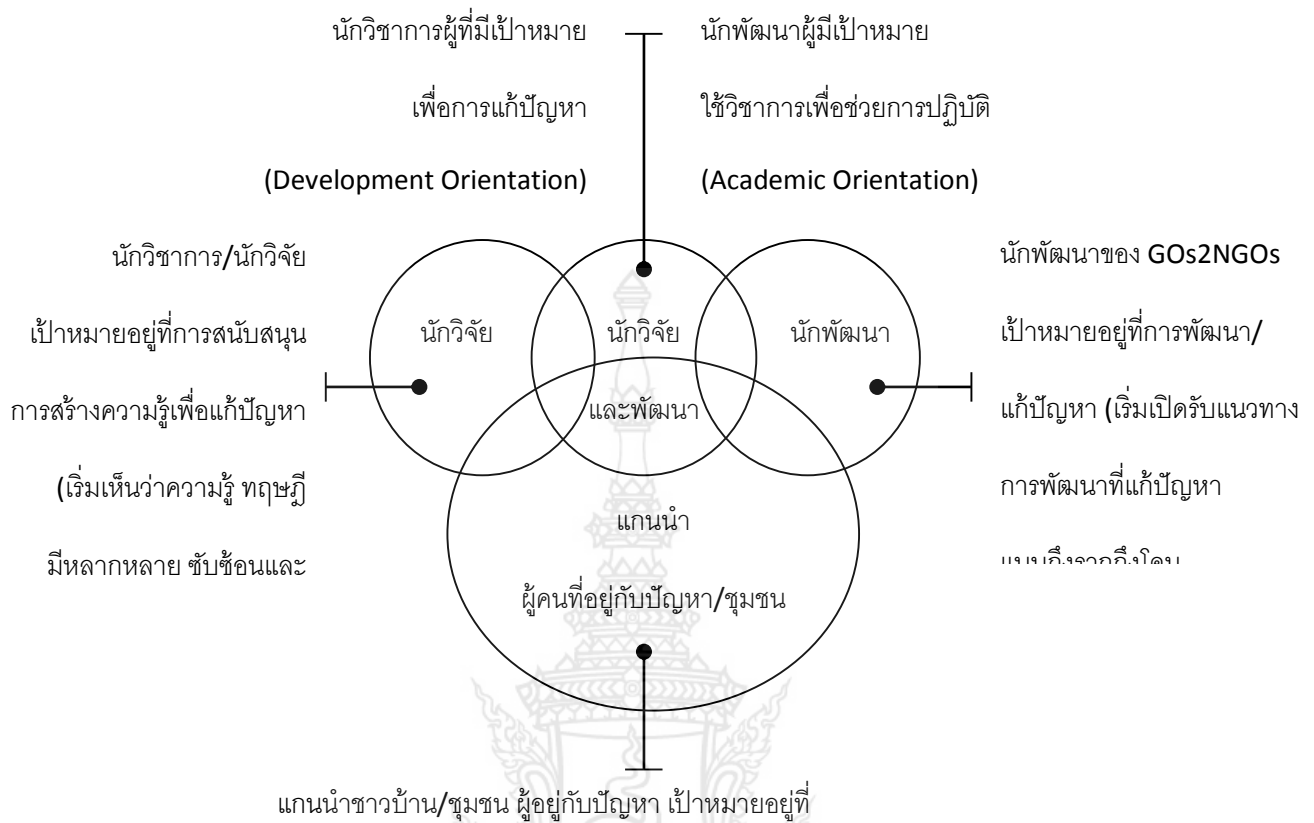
นักวิชาการผู้ที่มีเป้าหมาย

เพื่อการแก้ปัญหา

(Development Orientation)

นักพัฒนาผู้มีเป้าหมาย

ใช้วิชาการเพื่อช่วยการปฏิบัติ

(Academic Orientation)

นักวิชาการ/นักวิจัย

เป้าหมายอยู่ที่การสนับสนุน

การสร้างความรู้เพื่อแก้ปัญหา

(เริ่มเห็นว่าความรู้ ทฤษฎี

มีหลากหลาย ซับซ้อนและ

นักวิจัย

นักวิจัย

และพัฒนา

นักพัฒนา

แกนนำ

ผู้คนที่อยู่กับปัญหา/ชุมชน

นักพัฒนาของ GOs2NGOs

เป้าหมายอยู่ที่การพัฒนา/

แก้ปัญหา (เริ่มเปิดรับแนวทาง

การพัฒนาที่แก้ปัญหา

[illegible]

แกนนำชาวบ้าน/ชุมชน ผู้อยู่กับปัญหา เป้าหมายอยู่ที่